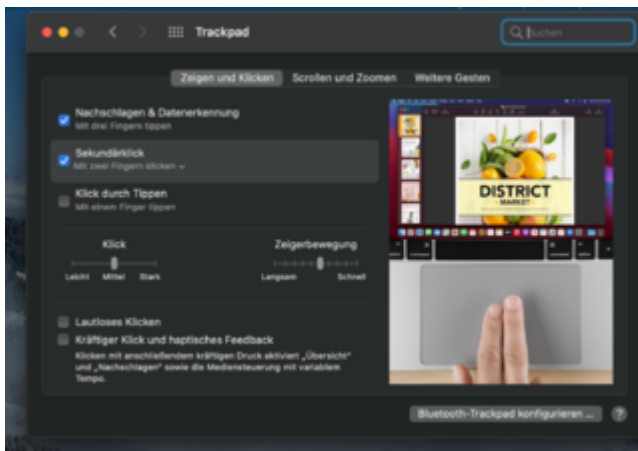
Trackpad

Suchen

Zeigen und Klicken | Scrollen und Zoomen | Weitere Gesten

Nachschlagen & Datenerkennung
Mit drei Fingern tippen

Sekundärklick
Mit zwei Fingern klicken

Klick durch Tippen
Mit einem Finger tippen

Klick
Leicht Mittel Stark

Zeigerbewegung
Langsam Schnell

Lautloses Klicken

Kräftiger Klick und haptisches Feedback
Klicken mit anschließendem kräftigen Druck aktiviert „Übersicht" und „Nachschlagen" sowie die Mediensteuerung mit variablem Tempo.

DISTRICT
MARKET

Bluetooth-Trackpad konfigurieren ...

?